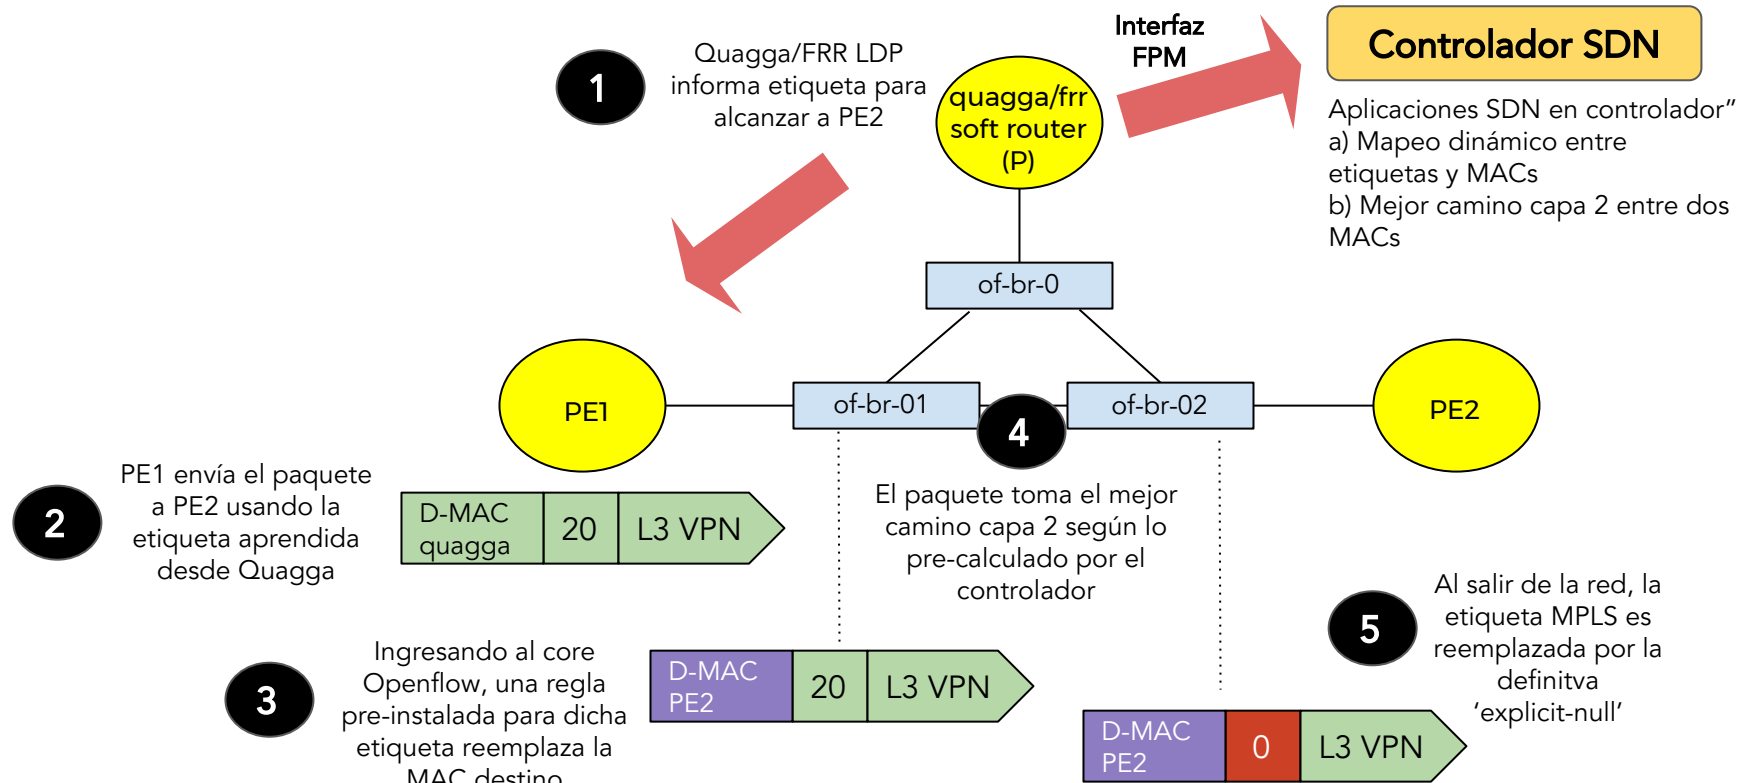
1

Quagga/FRR LDP informa etiqueta para alcanzar a PE2

Interfaz FPM

quagga/frr soft router (P)

Controlador SDN

Aplicaciones SDN en controlador”
a) Mapeo dinámico entre etiquetas y MACs
b) Mejor camino capa 2 entre dos MACs

of-br-0

PE1

of-br-01

of-br-02

PE2

4

2

PE1 envía el paquete a PE2 usando la etiqueta aprendida desde Quagga

| D-MAC quagga | 20 | L3 VPN |
|---|---|---|

El paquete toma el mejor camino capa 2 según lo pre-calculado por el controlador

5

Al salir de la red, la etiqueta MPLS es reemplazada por la definitva ‘explicit-null’

3

Ingresando al core Openflow, una regla pre-instalada para dicha etiqueta reemplaza la MAC destino

| D-MAC PE2 | 20 | L3 VPN |
|---|---|---|

| D-MAC PE2 | 0 | L3 VPN |
|---|---|---|